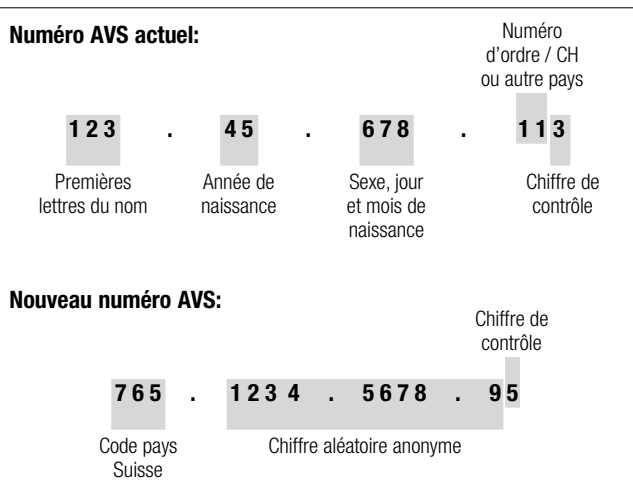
**Numéro AVS actuel:**

Numéro d'ordre / CH ou autre pays

123 . 45 . 678 . 113

Premières lettres du nom

Année de naissance

Sexe, jour et mois de naissance

Chiffre de contrôle

**Nouveau numéro AVS:**

Chiffre de contrôle

765 . 1234 . 5678 . 95

Code pays Suisse

Chiffre aléatoire anonyme